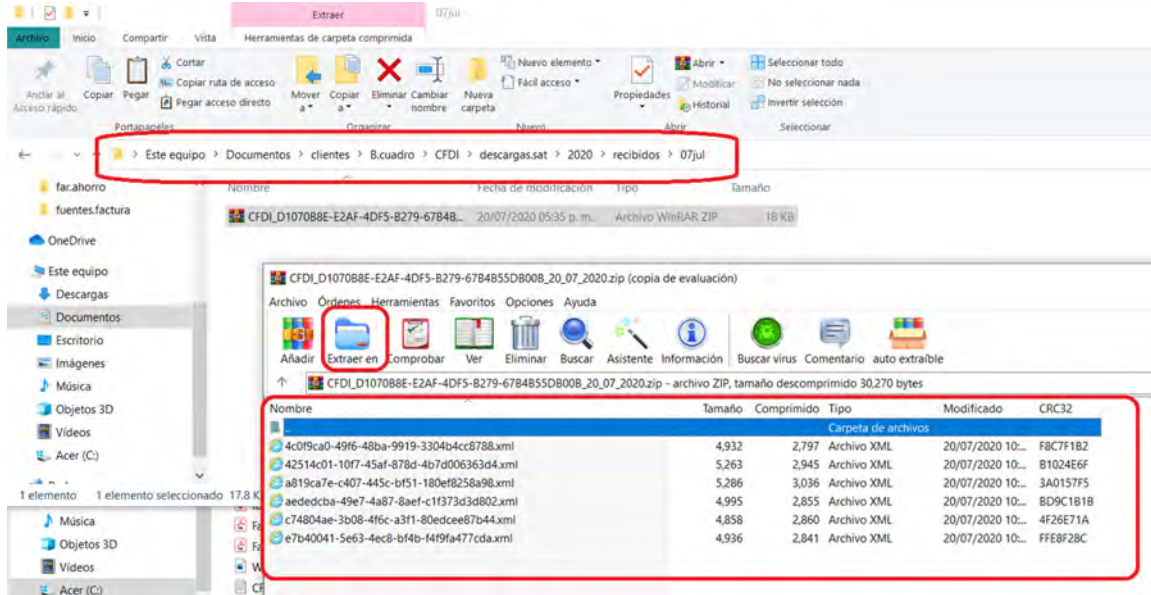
Extraer 07jul

Archivo Inicio Compartir Vista Herramientas de carpeta comprimida

Anclar al Acceso rápido Copiar Pegar Cortar Copiar ruta de acceso Pegar acceso directo Portapapeles

Mover a Copiar a Eliminar Cambiar nombre Organizar

Nueva carpeta Nuevo elemento Fácil acceso Nuevo

Propiedades Abrir Modificar Historial Abrir

Seleccionar todo No seleccionar nada Invertir selección Seleccionar

> Este equipo > Documentos > clientes > B.cuadro > CFDI > descargas.sat > 2020 > recibidos > 07jul

far.ahorro
fuentes.factura
OneDrive
Este equipo
Descargas
Documentos
Escritorio
Imágenes
Música
Objetos 3D
Vídeos
Acer (C:)

1 elemento 1 elemento seleccionado 17.8 K

Música
Objetos 3D
Vídeos
Acer (C:)

| Nombre | Fecha de modificación | Tipo | Tamaño |
|---|---|---|---|
| CFDI_D1070B8E-E2AF-4DF5-B279-67B4B... | 20/07/2020 05:35 p. m. | Archivo WinRAR ZIP | 18 KB |

CFDI_D1070B8E-E2AF-4DF5-B279-67B4B55DB00B_20_07_2020.zip (copia de evaluación)

Archivo Órdenes Herramientas Favoritos Opciones Ayuda

Añadir Extraer en Comprobar Ver Eliminar Buscar Asistente Información Buscar virus Comentario auto extraíble

CFDI_D1070B8E-E2AF-4DF5-B279-67B4B55DB00B_20_07_2020.zip - archivo ZIP, tamaño descomprimido 30,270 bytes

| Nombre | Tamaño | Comprimido | Tipo | Modificado | CRC32 |
|---|---|---|---|---|---|
| .. | | | Carpeta de archivos | | |
| 4c0f9ca0-49f6-48ba-9919-3304b4cc8788.xml | 4,932 | 2,797 | Archivo XML | 20/07/2020 10:... | F8C7F1B2 |
| 42514c01-10f7-45af-878d-4b7d006363d4.xml | 5,263 | 2,945 | Archivo XML | 20/07/2020 10:... | B1024E6F |
| a819ca7e-c407-445c-bf51-180ef8258a98.xml | 5,286 | 3,036 | Archivo XML | 20/07/2020 10:... | 3A0157F5 |
| aededcba-49e7-4a87-8aef-c1f373d3d802.xml | 4,995 | 2,855 | Archivo XML | 20/07/2020 10:... | BD9C1B1B |
| c74804ae-3b08-4f6c-a3f1-80edcee87b44.xml | 4,858 | 2,860 | Archivo XML | 20/07/2020 10:... | 4F26E71A |
| e7b40041-5e63-4ec8-bf4b-f4f9fa477cda.xml | 4,936 | 2,841 | Archivo XML | 20/07/2020 10:... | FFE8F28C |